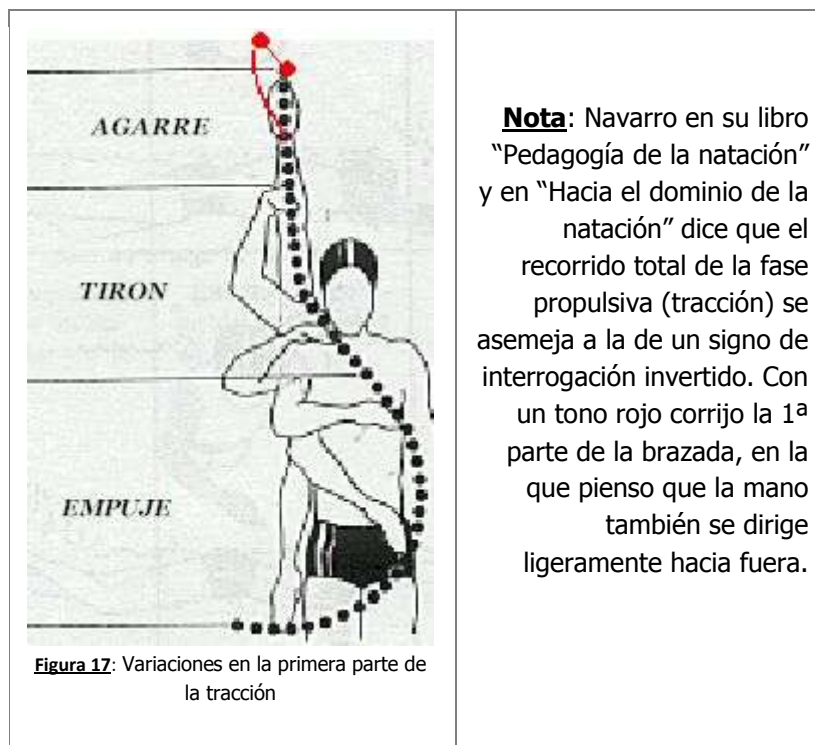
AGARRE

TIRON

EMPUJE

**Figura 17**: Variaciones en la primera parte de la tracción

**Nota**: Navarro en su libro "Pedagogía de la natación" y en "Hacia el dominio de la natación" dice que el recorrido total de la fase propulsiva (tracción) se asemeja a la de un signo de interrogación invertido. Con un tono rojo corrijo la 1ª parte de la brazada, en la que pienso que la mano también se dirige ligeramente hacia fuera.